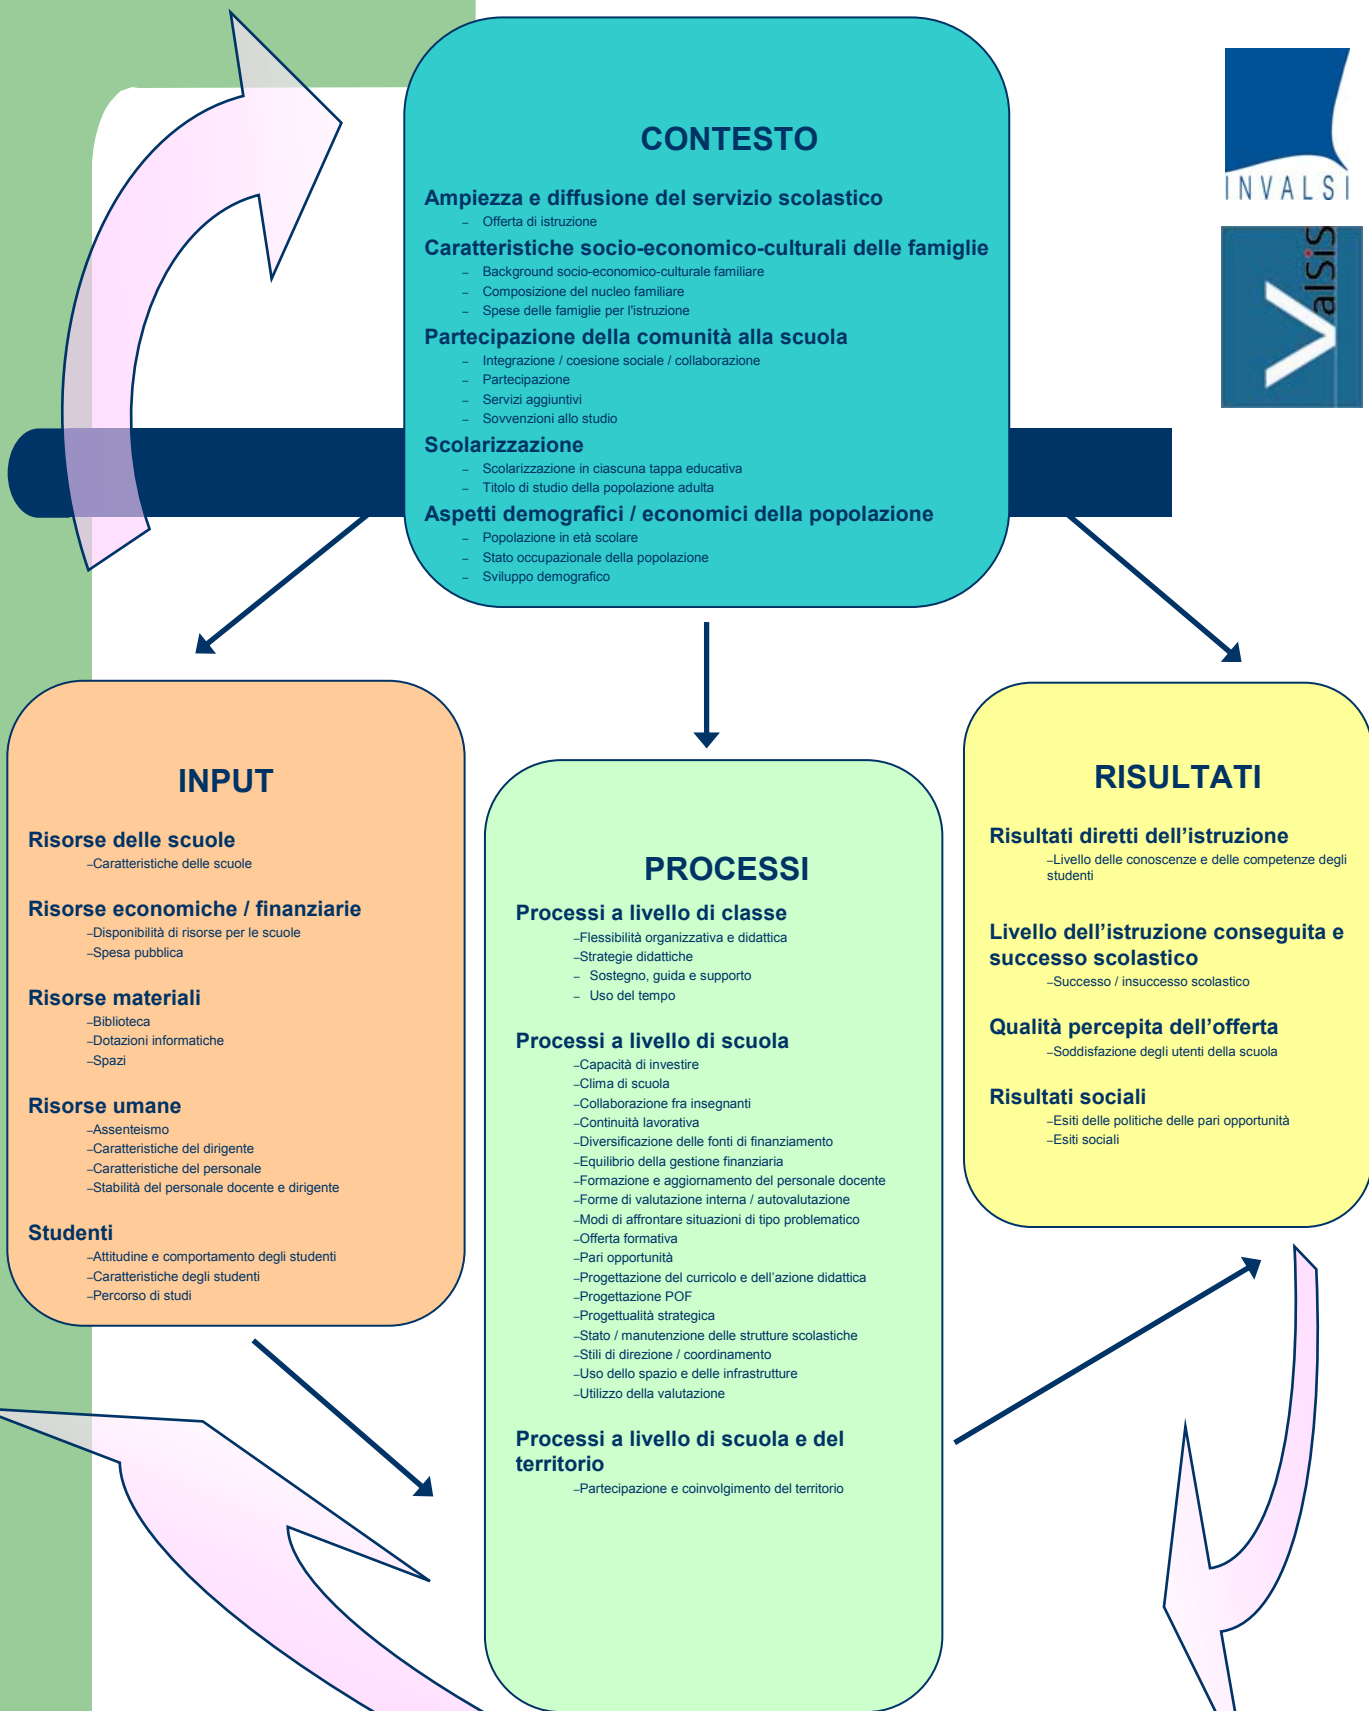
INVALSI

Valsis

CONTESTO

Ampiezza e diffusione del servizio scolastico
– Offerta di istruzione

Caratteristiche socio-economico-culturali delle famiglie
– Background socio-economico-culturale familiare
– Composizione del nucleo familiare
– Spese delle famiglie per l'istruzione

Partecipazione della comunità alla scuola
– Integrazione / coesione sociale / collaborazione
– Partecipazione
– Servizi aggiuntivi
– Sovvenzioni allo studio

Scolarizzazione
– Scolarizzazione in ciascuna tappa educativa
– Titolo di studio della popolazione adulta

Aspetti demografici / economici della popolazione
– Popolazione in età scolare
– Stato occupazionale della popolazione
– Sviluppo demografico

INPUT

Risorse delle scuole
–Caratteristiche delle scuole

Risorse economiche / finanziarie
–Disponibilità di risorse per le scuole
–Spesa pubblica

Risorse materiali
–Biblioteca
–Dotazioni informatiche
–Spazi

Risorse umane
–Assenteismo
–Caratteristiche del dirigente
–Caratteristiche del personale
–Stabilità del personale docente e dirigente

Studenti
–Attitudine e comportamento degli studenti
–Caratteristiche degli studenti
–Percorso di studi

PROCESSI

Processi a livello di classe
–Flessibilità organizzativa e didattica
–Strategie didattiche
– Sostegno, guida e supporto
– Uso del tempo

Processi a livello di scuola
–Capacità di investire
–Clima di scuola
–Collaborazione fra insegnanti
–Continuità lavorativa
–Diversificazione delle fonti di finanziamento
–Equilibrio della gestione finanziaria
–Formazione e aggiornamento del personale docente
–Forme di valutazione interna / autovalutazione
–Modi di affrontare situazioni di tipo problematico
–Offerta formativa
–Pari opportunità
–Progettazione del curricolo e dell'azione didattica
–Progettazione POF
–Progettualità strategica
–Stato / manutenzione delle strutture scolastiche
–Stili di direzione / coordinamento
–Uso dello spazio e delle infrastrutture
–Utilizzo della valutazione

Processi a livello di scuola e del territorio
–Partecipazione e coinvolgimento del territorio

RISULTATI

Risultati diretti dell'istruzione
–Livello delle conoscenze e delle competenze degli studenti

Livello dell'istruzione conseguita e successo scolastico
–Successo / insuccesso scolastico

Qualità percepita dell'offerta
–Soddisfazione degli utenti della scuola

Risultati sociali
–Esiti delle politiche delle pari opportunità
–Esiti sociali